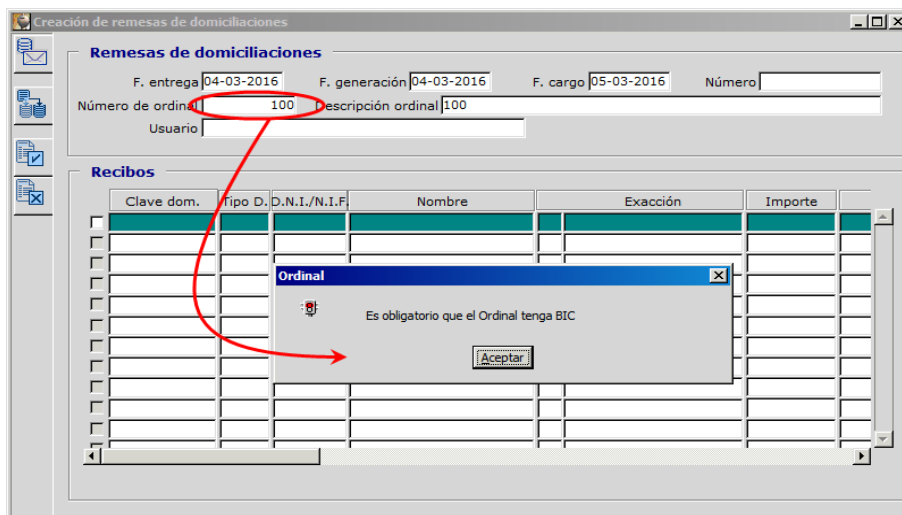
Creación de remesas de domiciliaciones

Remesas de domiciliaciones

F. entrega 04-03-2016 F. generación 04-03-2016 F. cargo 05-03-2016 Número

Número de ordinal 100 Descripción ordinal 100

Usuario

Recibos

| Clave dom. | Tipo D. | D.N.I./N.I.F. | Nombre | Exacción | Importe |
|---|---|---|---|---|---|

Ordinal

Es obligatorio que el Ordinal tenga BIC

Aceptar